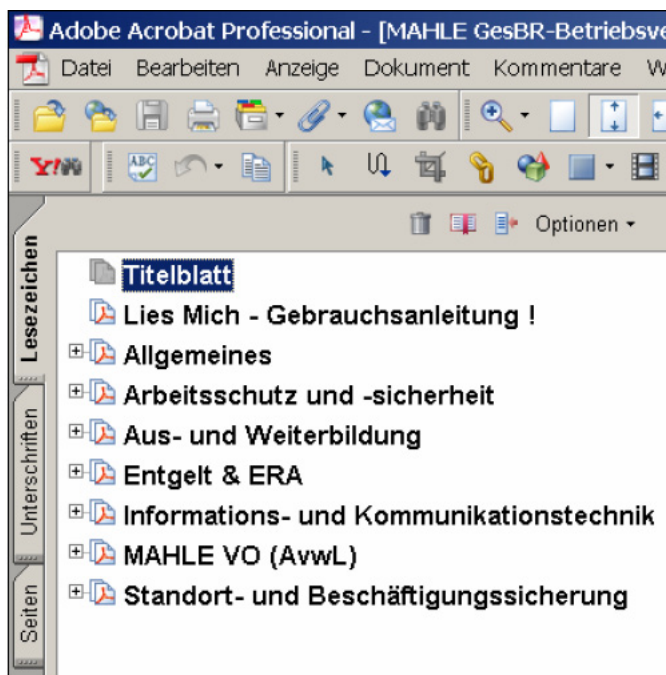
Adobe Acrobat Professional - [MAHLE GesBR-Betriebsve

Datei Bearbeiten Anzeige Dokument Kommentare W

Optionen

Lesezeichen

Unterschriften

Seiten

Titelblatt
Lies Mich - Gebrauchsanleitung !
Allgemeines
Arbeitsschutz und -sicherheit
Aus- und Weiterbildung
Entgelt & ERA
Informations- und Kommunikationstechnik
MAHLE VO (AvwL)
Standort- und Beschäftigungssicherung